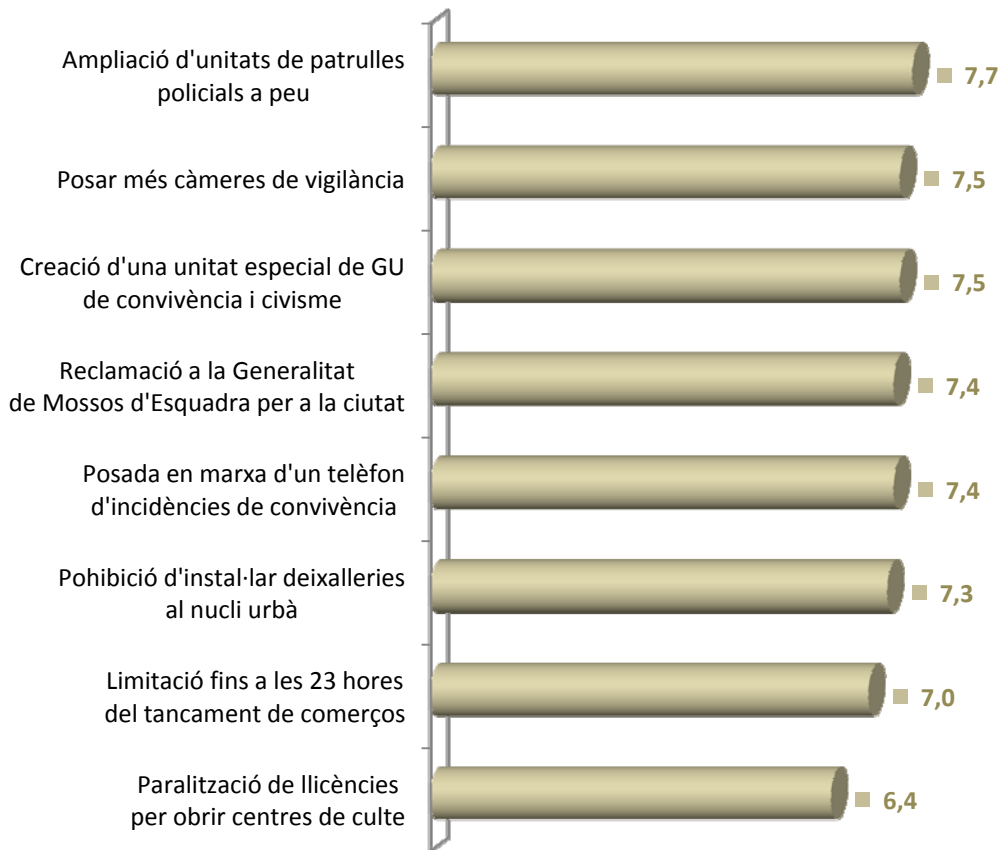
Ampliació d'unitats de patrulles policials a peu
7,7

Posar més càmeres de vigilància
7,5

Creació d'una unitat especial de GU de convivència i civisme
7,5

Reclamació a la Generalitat de Mossos d'Esquadra per a la ciutat
7,4

Posada en marxa d'un telèfon d'incidències de convivència
7,4

Pohibició d'instal·lar deixalleries al nucli urbà
7,3

Limitació fins a les 23 hores del tancament de comerços
7,0

Paralització de llicències per obrir centres de culte
6,4